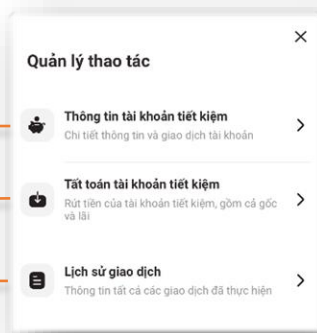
×

Quản lý thao tác

Thông tin tài khoản tiết kiệm
Chi tiết thông tin và giao dịch tài khoản
>

Tất toán tài khoản tiết kiệm
Rút tiền của tài khoản tiết kiệm, gồm cả gốc và lãi
>

Lịch sử giao dịch
Thông tin tất cả các giao dịch đã thực hiện
>